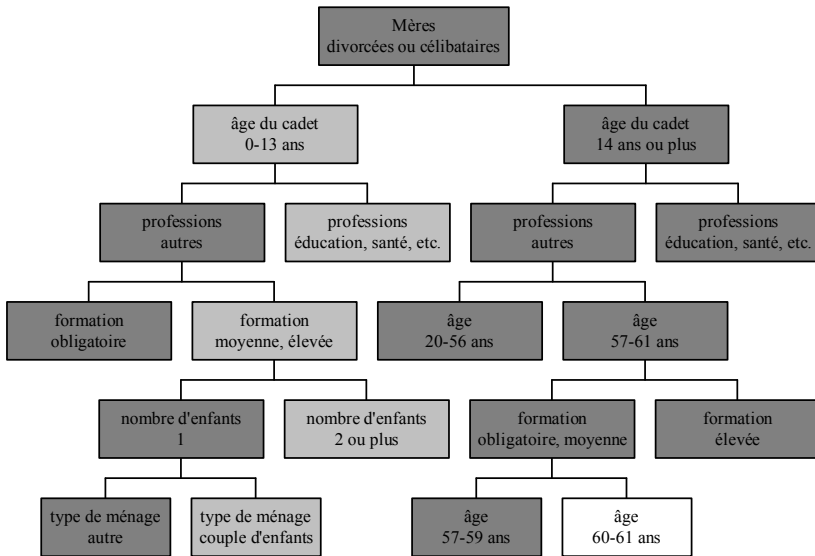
Mères divorcées ou célibataires

âge du cadet 0-13 ans

âge du cadet 14 ans ou plus

professions autres

professions éducation, santé, etc.

professions autres

professions éducation, santé, etc.

formation obligatoire

formation moyenne, élevée

âge 20-56 ans

âge 57-61 ans

nombre d'enfants 1

nombre d'enfants 2 ou plus

formation obligatoire, moyenne

formation élevée

type de ménage autre

type de ménage couple d'enfants

âge 57-59 ans

âge 60-61 ans